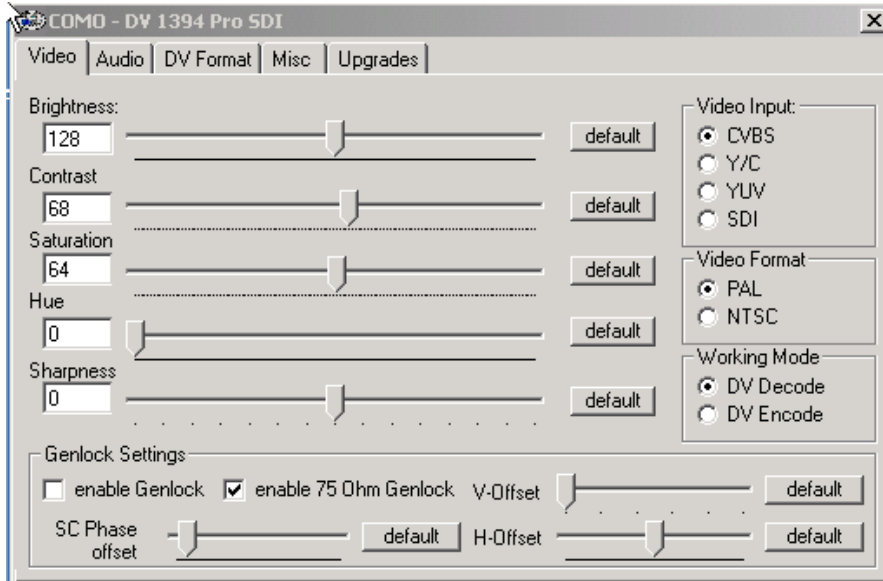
COMO - DV 1394 Pro SDI

×

Video | Audio | DV Format | Misc | Upgrades

Brightness:
128
default

Contrast
68
default

Saturation
64
default

Hue
0
default

Sharpness
0
default

Video Input:
CVBS
Y/C
YUV
SDI

Video Format
PAL
NTSC

Working Mode
DV Decode
DV Encode

Genlock Settings
enable Genlock
enable 75 Ohm Genlock
V-Offset
default
SC Phase offset
default
H-Offset
default